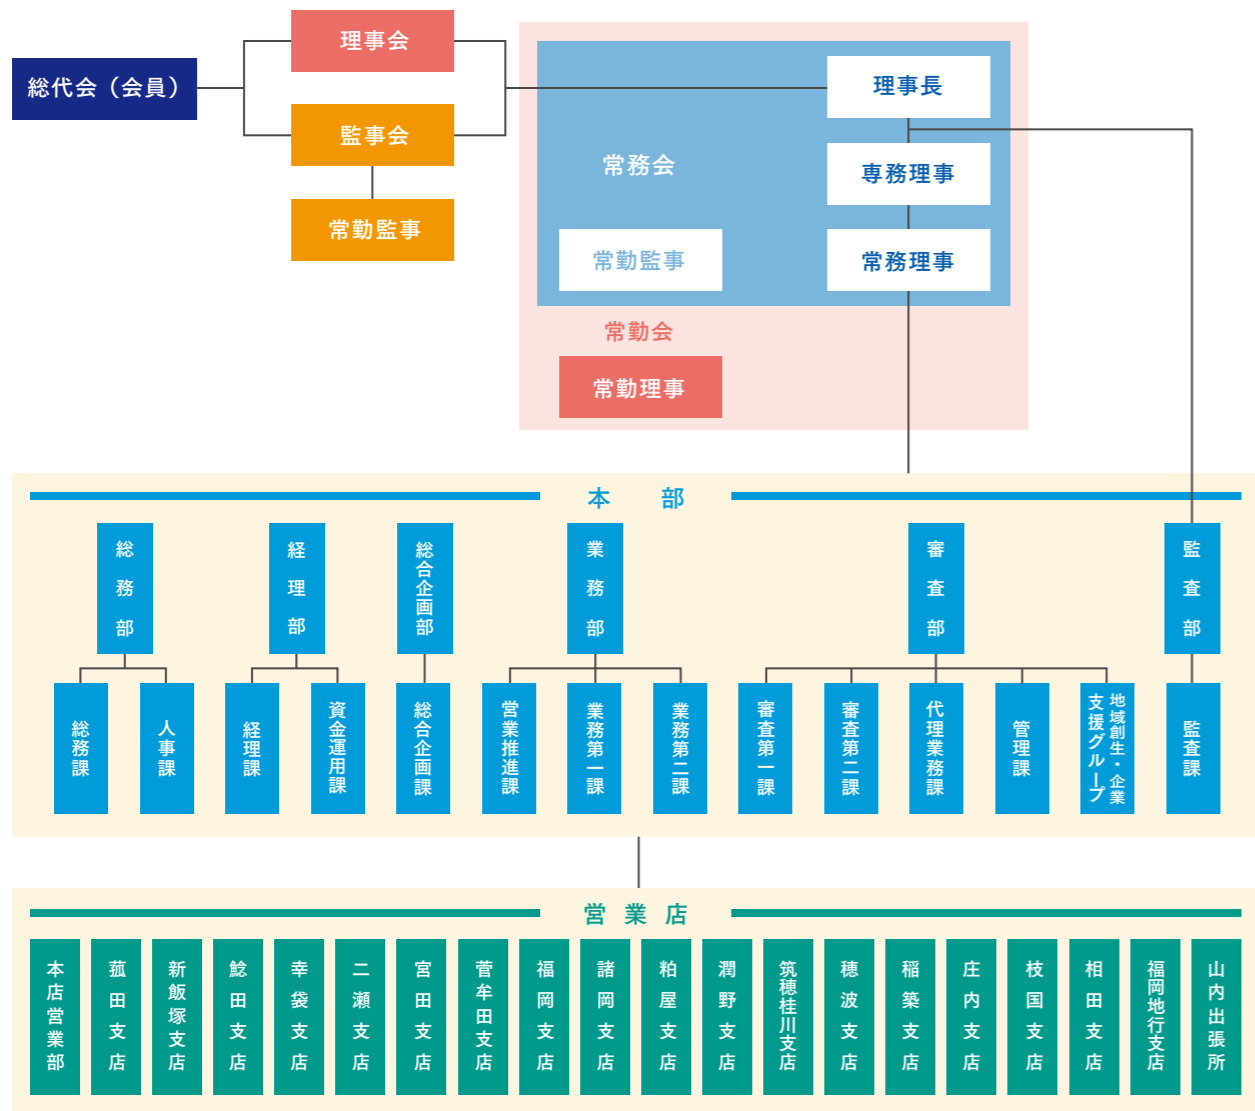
総代会（会員）

理事会

監事会

常勤監事

理事長

常務会

専務理事

常勤監事

常務理事

常勤会

常勤理事

本　部

総務部

経理部

総合企画部

業務部

審査部

監査部

総務課

人事課

経理課

資金運用課

総合企画課

営業推進課

業務第一課

業務第二課

審査第一課

審査第二課

代理業務課

管理課

地域創生・企業支援グループ

監査課

営業店

本店営業部

菰田支店

新飯塚支店

鯰田支店

幸袋支店

二瀬支店

宮田支店

菅牟田支店

福岡支店

諸岡支店

粕屋支店

潤野支店

筑穂桂川支店

穂波支店

稲築支店

庄内支店

枝国支店

相田支店

福岡地行支店

山内出張所